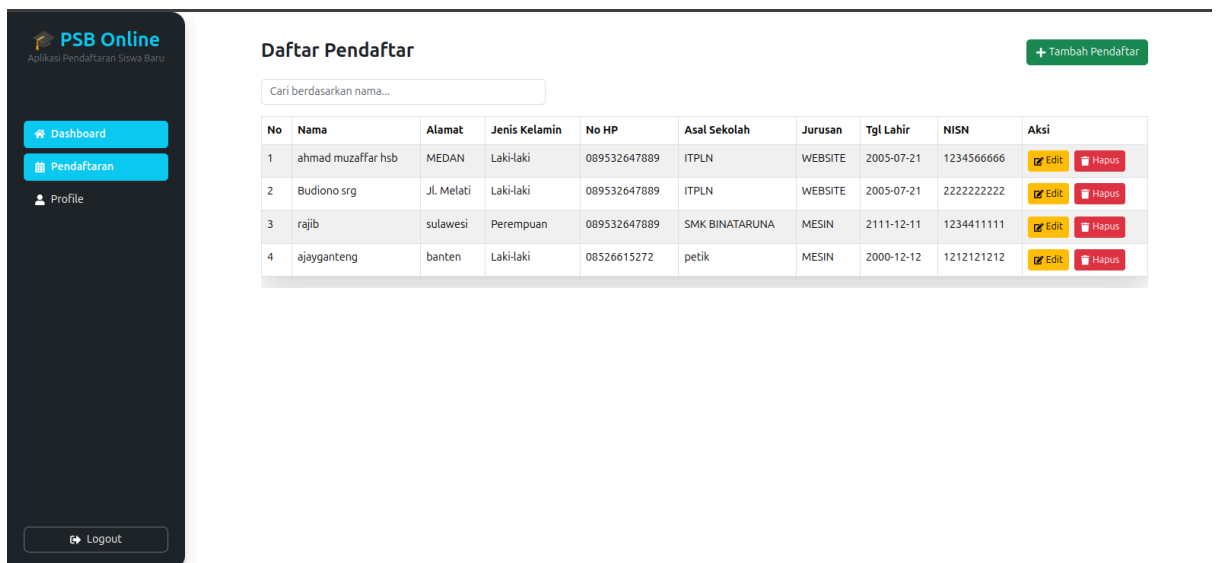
PSB Online
Aplikasi Pendaftaran Siswa Baru

Dashboard
Pendaftaran
Profile

Logout

Daftar Pendaftar

+ Tambah Pendaftar

Cari berdasarkan nama...

| No | Nama | Alamat | Jenis Kelamin | No HP | Asal Sekolah | Jurusan | Tgl Lahir | NISN | Aksi |
|---|---|---|---|---|---|---|---|---|---|
| 1 | ahmad muzaffar hsb | MEDAN | Laki-laki | 089532647889 | ITPLN | WEBSITE | 2005-07-21 | 1234566666 | Edit Hapus |
| 2 | Budiono srg | Jl. Melati | Laki-laki | 089532647889 | ITPLN | WEBSITE | 2005-07-21 | 2222222222 | Edit Hapus |
| 3 | rajib | sulawesi | Perempuan | 089532647889 | SMK BINATARUNA | MESIN | 2111-12-11 | 1234411111 | Edit Hapus |
| 4 | ajayganteng | banten | Laki-laki | 08526615272 | petik | MESIN | 2000-12-12 | 1212121212 | Edit Hapus |